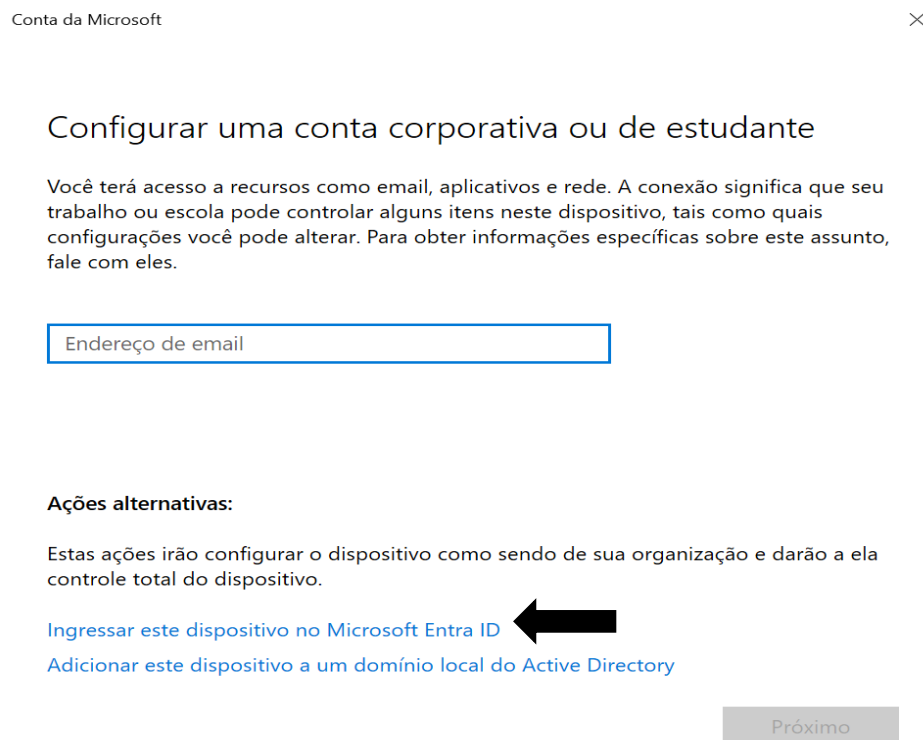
Conta da Microsoft

Configurar uma conta corporativa ou de estudante

Você terá acesso a recursos como email, aplicativos e rede. A conexão significa que seu trabalho ou escola pode controlar alguns itens neste dispositivo, tais como quais configurações você pode alterar. Para obter informações específicas sobre este assunto, fale com eles.

Endereço de email

Ações alternativas:

Estas ações irão configurar o dispositivo como sendo de sua organização e darão a ela controle total do dispositivo.

Ingressar este dispositivo no Microsoft Entra ID

Adicionar este dispositivo a um domínio local do Active Directory

Próximo